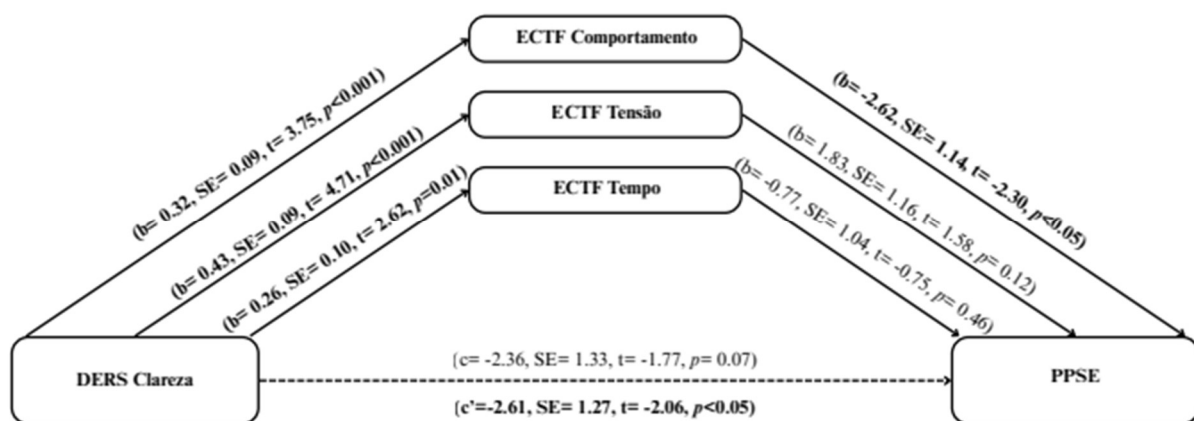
ECTF Comportamento

ECTF Tensão

ECTF Tempo

(b= 0.32, SE= 0.09, t= 3.75, $p$<0.001)

(b= 0.43, SE= 0.09, t= 4.71, $p$<0.001)

(b= 0.26, SE= 0.10, t= 2.62, $p$=0.01)

(b= -2.62, SE= 1.14, t= -2.30, $p$<0.05)

(b= 1.83, SE= 1.16, t= 1.58, $p$= 0.12)

(b= -0.77, SE= 1.04, t= -0.75, $p$= 0.46)

DERS Clareza

(c= -2.36, SE= 1.33, t= -1.77, $p$= 0.07)

(c'=-2.61, SE= 1.27, t= -2.06, $p$<0.05)

PPSE